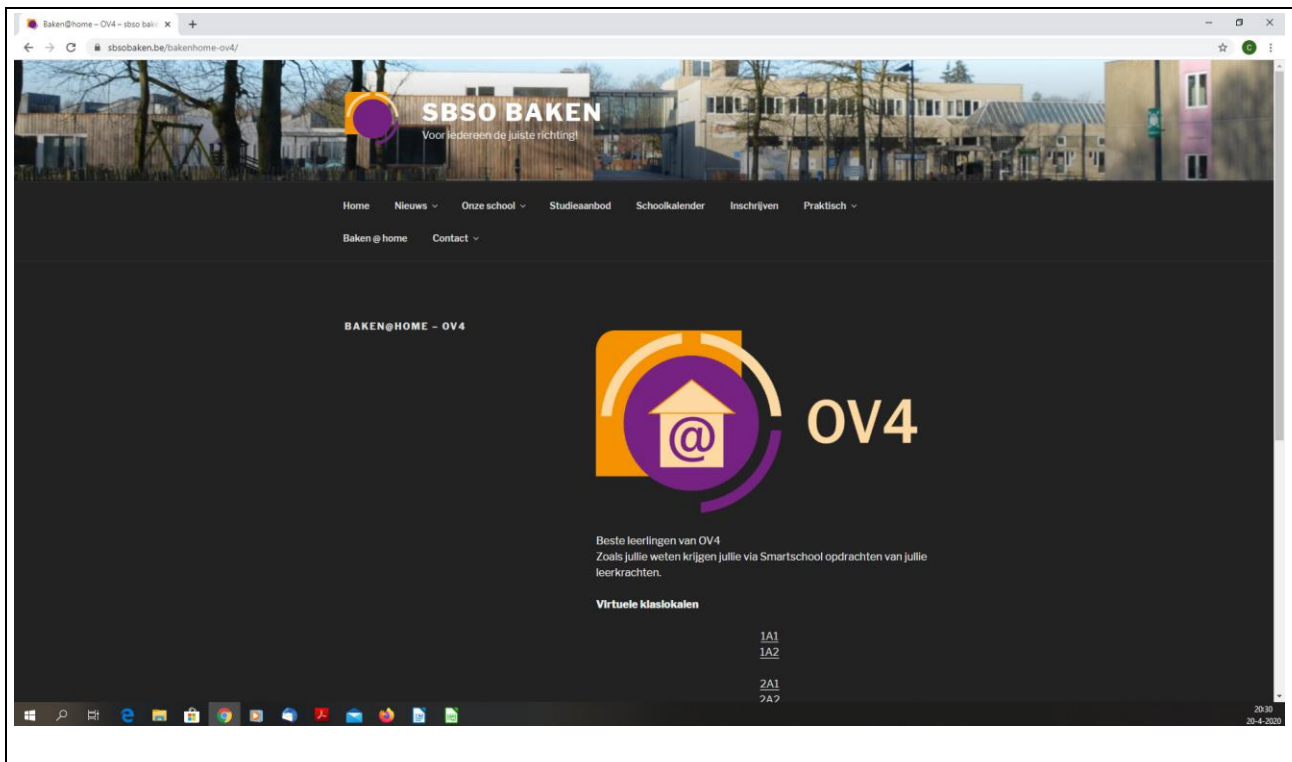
Baken@home – OV4 – sbso bak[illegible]

sbsobaken.be/bakenhome-ov4/

SBSO BAKEN
Voor iedereen de juiste richting!

Home Nieuws Onze school Studieaanbod Schoolkalender Inschrijven Praktisch
Baken @ home Contact

BAKEN@HOME – OV4

@ OV4

Beste leerlingen van OV4
Zoals jullie weten krijgen jullie via Smartschool opdrachten van jullie leerkrachten.

Virtuele klaslokalen

1A1
1A2

2A1
2A2

20:30
20-4-2020